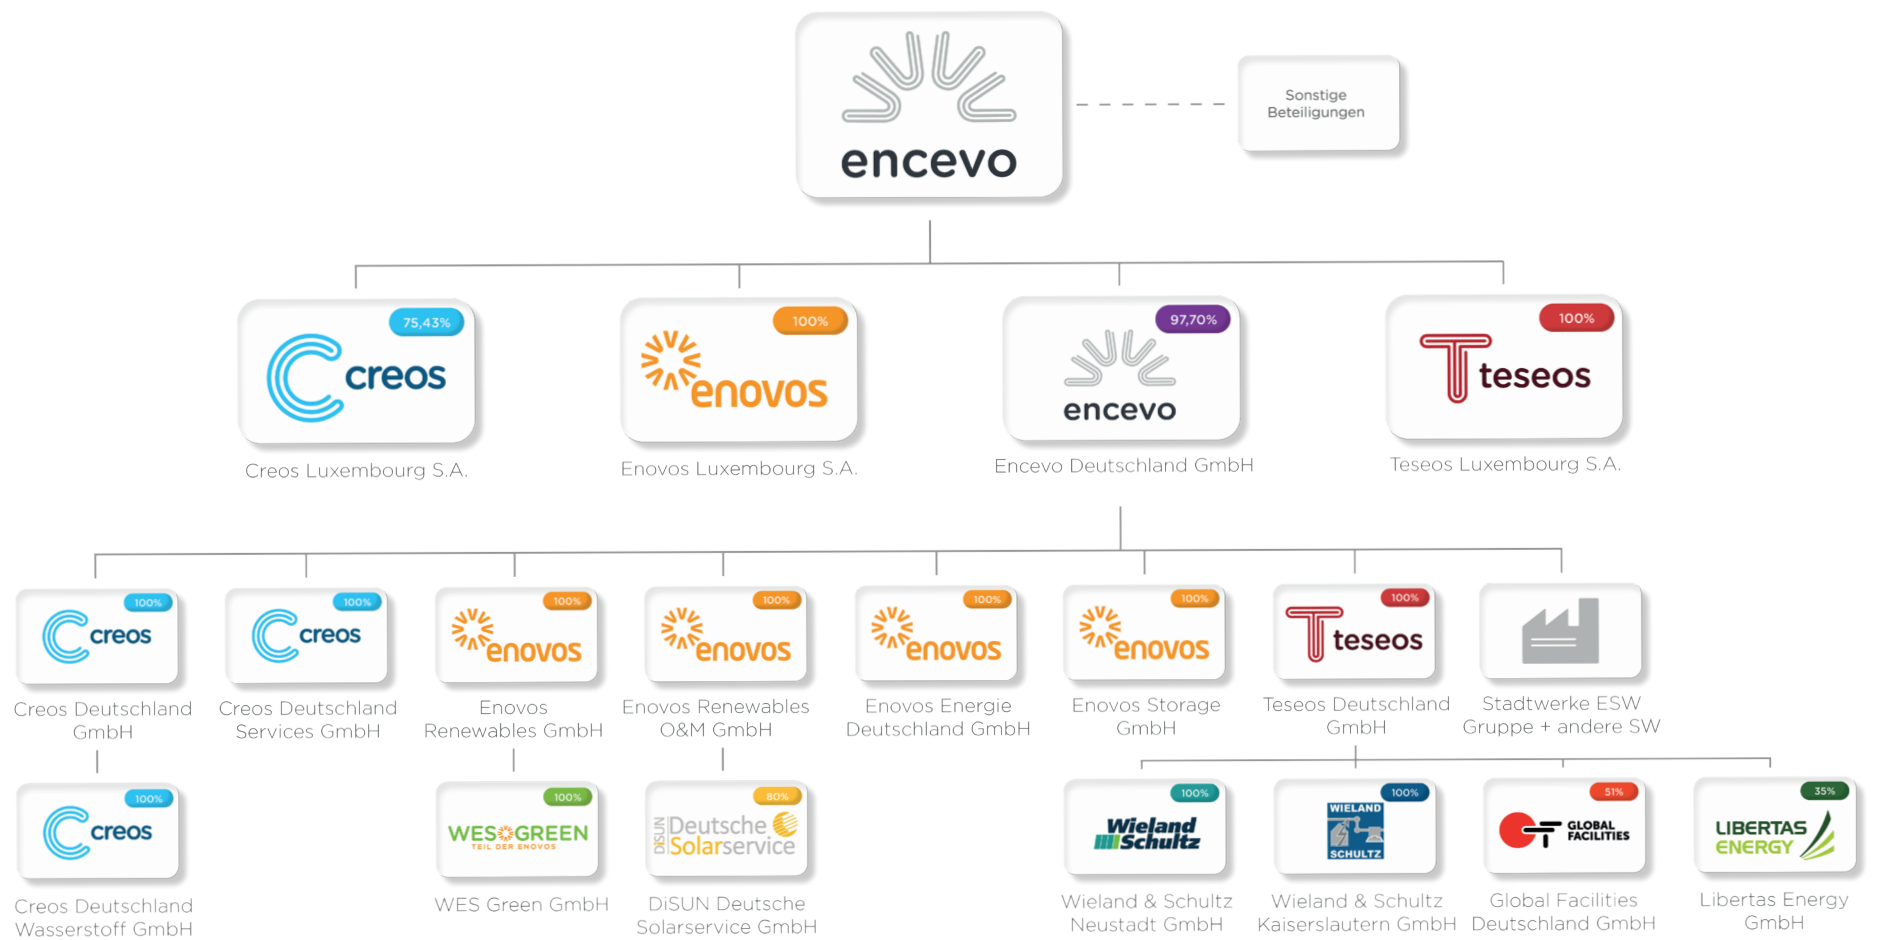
encevo

Sonstige Beteiligungen

75,43%
creos
Creos Luxembourg S.A.

100%
enovos
Enovos Luxembourg S.A.

97,70%
encevo
Encevo Deutschland GmbH

100%
teseos
Teseos Luxembourg S.A.

100%
creos
Creos Deutschland GmbH

100%
creos
Creos Deutschland Services GmbH

100%
enovos
Enovos Renewables GmbH

100%
enovos
Enovos Renewables O&M GmbH

100%
enovos
Enovos Energie Deutschland GmbH

100%
enovos
Enovos Storage GmbH

100%
teseos
Teseos Deutschland GmbH

Stadtwerke ESW Gruppe + andere SW

100%
creos
Creos Deutschland Wasserstoff GmbH

100%
WESGREEN
TEIL DER ENOVOS
WES Green GmbH

80%
DiSUN Deutsche Solarservice
DiSUN Deutsche Solarservice GmbH

100%
Wieland Schultz
Wieland & Schultz Neustadt GmbH

100%
WIELAND SCHULTZ
Wieland & Schultz Kaiserslautern GmbH

51%
GLOBAL FACILITIES
Global Facilities Deutschland GmbH

35%
LIBERTAS ENERGY
Libertas Energy GmbH